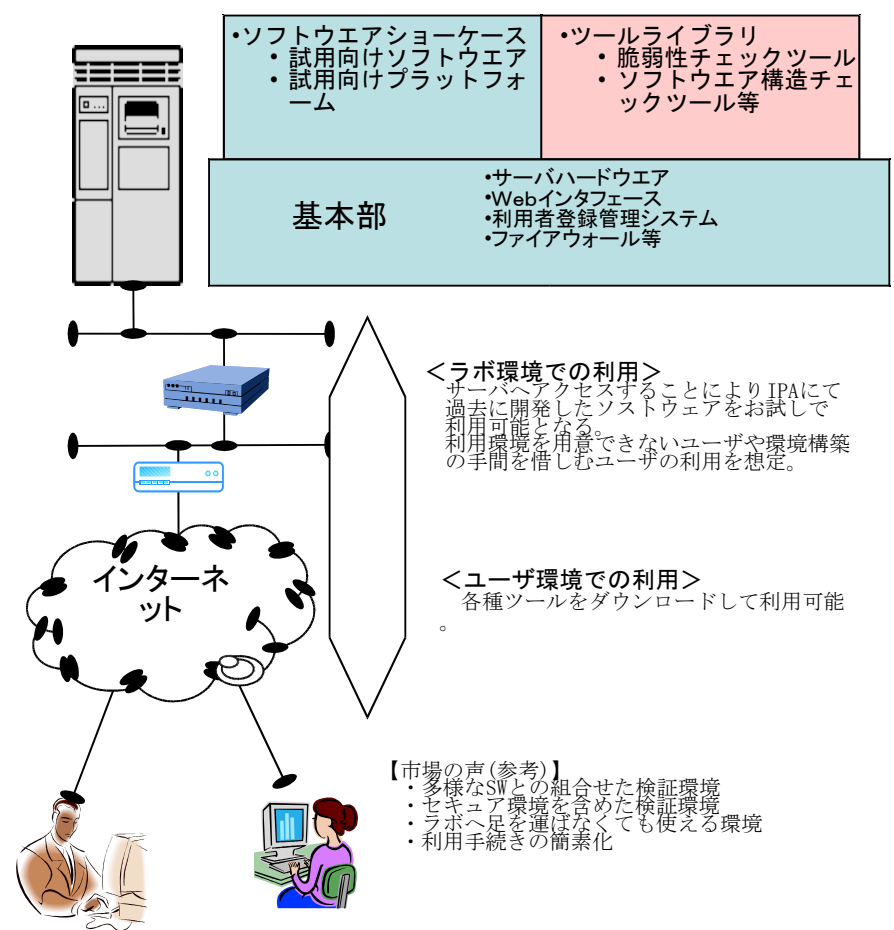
•ソフトウエアショーケース
• 試用向けソフトウエア
• 試用向けプラットフォーム

•ツールライブラリ
• 脆弱性チェックツール
• ソフトウエア構造チェックツール等

基本部

•サーバハードウエア
•Webインタフェース
•利用者登録管理システム
•ファイアウォール等

＜ラボ環境での利用＞
サーバへアクセスすることによりIPAにて過去に開発したソフトウェアをお試しで利用可能となる。
利用環境を用意できないユーザや環境構築の手間を惜しむユーザの利用を想定。

インターネット

＜ユーザ環境での利用＞
各種ツールをダウンロードして利用可能。

【市場の声(参考)】
・多様なSWとの組合せた検証環境
・セキュア環境を含めた検証環境
・ラボへ足を運ばなくても使える環境
・利用手続きの簡素化